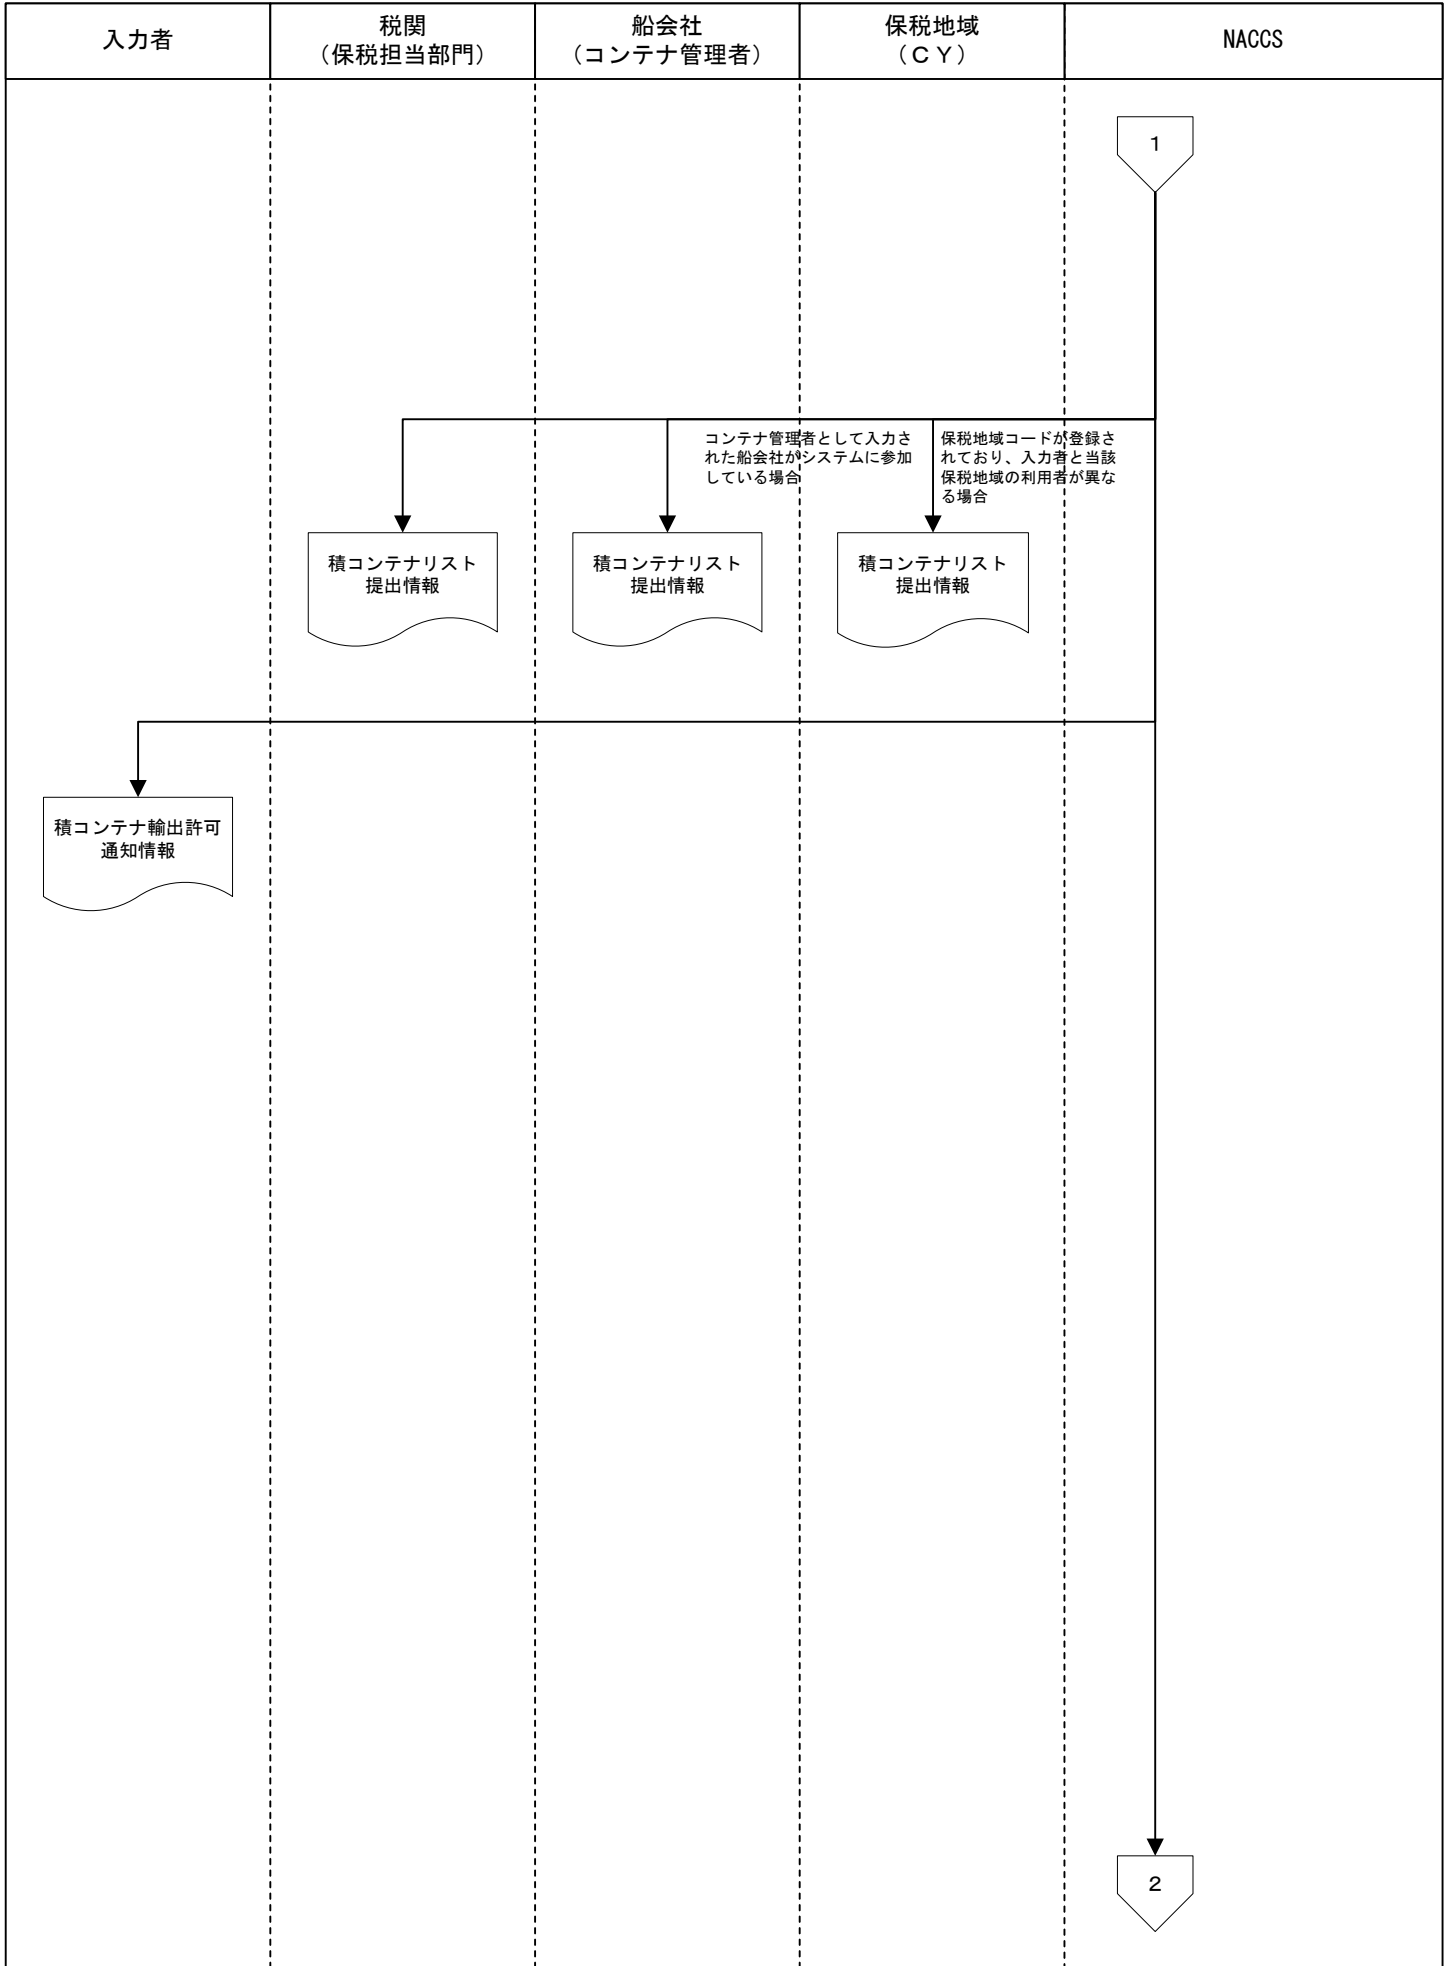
| 入力者 | 税関（保税担当部門） | 船会社（コンテナ管理者） | 保税地域（ＣＹ） | NACCS |
|---|---|---|---|---|

1

コンテナ管理者として入力された船会社がシステムに参加している場合

保税地域コードが登録されており、入力者と当該保税地域の利用者が異なる場合

積コンテナリスト提出情報

積コンテナリスト提出情報

積コンテナリスト提出情報

積コンテナ輸出許可通知情報

2